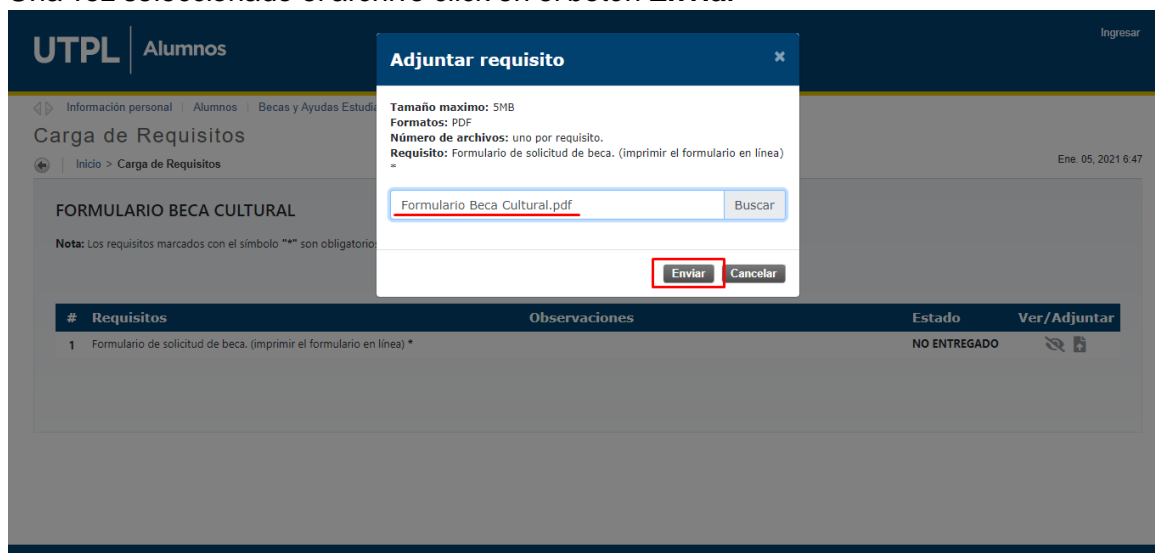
Una vez seleccionado el archivo click en el botón Enviar

UTPL Alumnos

Ingresar

Información personal | Alumnos | Becas y Ayudas Estudia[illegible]

Carga de Requisitos

Inicio > Carga de Requisitos

Ene. 05, 2021 6:47

FORMULARIO BECA CULTURAL

Nota: Los requisitos marcados con el símbolo "*" son obligatorio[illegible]

Adjuntar requisito ×

Tamaño maximo: 5MB
Formatos: PDF
Número de archivos: uno por requisito.
Requisito: Formulario de solicitud de beca. (imprimir el formulario en línea) *

Formulario Beca Cultural.pdf Buscar

Enviar Cancelar

| # | Requisitos | Observaciones | Estado | Ver/Adjuntar |
|---|---|---|---|---|
| 1 | Formulario de solicitud de beca. (imprimir el formulario en línea) * | | NO ENTREGADO | |